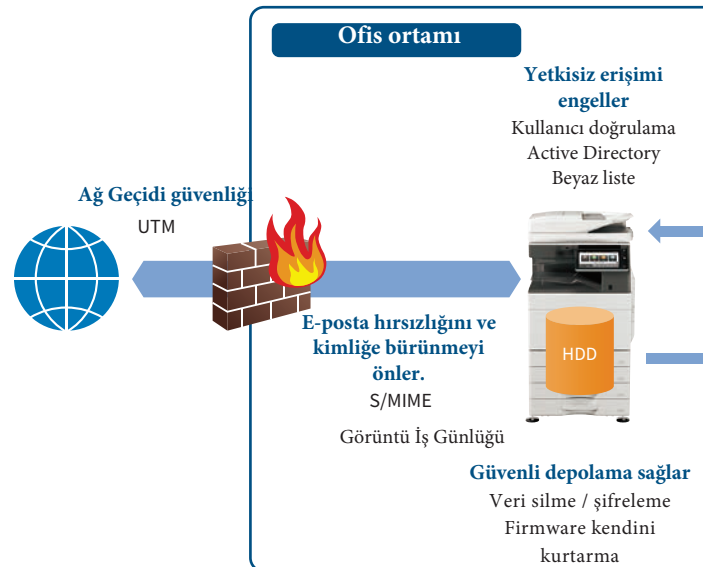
Ofis ortamı

Yetkisiz erişimi engeller
Kullanıcı doğrulama
Active Directory
Beyaz liste

Ağ Geçidi güvenliği
UTM

E-posta hırsızlığını ve kimliğe bürünmeyi önler.
S/MIME

Görüntü İş Günlüğü

HDD

Güvenli depolama sağlar
Veri silme / şifreleme
Firmware kendini kurtarma